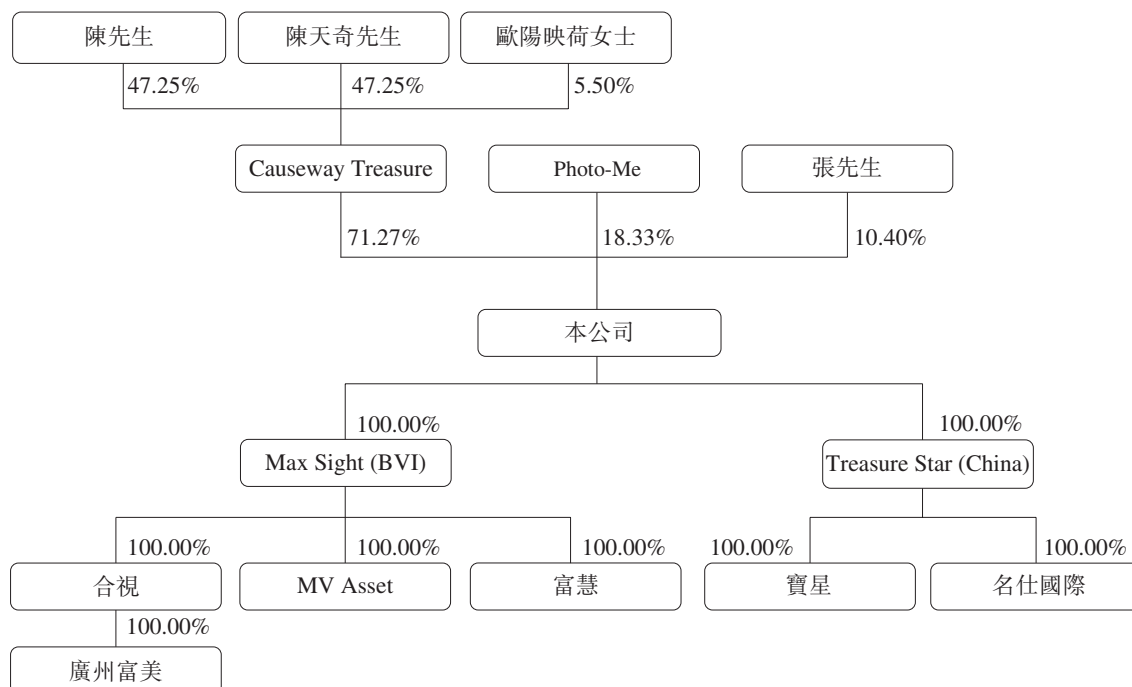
陳先生
陳天奇先生
歐陽映荷女士
47.25%
47.25%
5.50%
Causeway Treasure
Photo-Me
張先生
71.27%
18.33%
10.40%
本公司
100.00%
100.00%
Max Sight (BVI)
Treasure Star (China)
100.00%
100.00%
100.00%
100.00%
100.00%
合視
MV Asset
富慧
寶星
名仕國際
100.00%
廣州富美